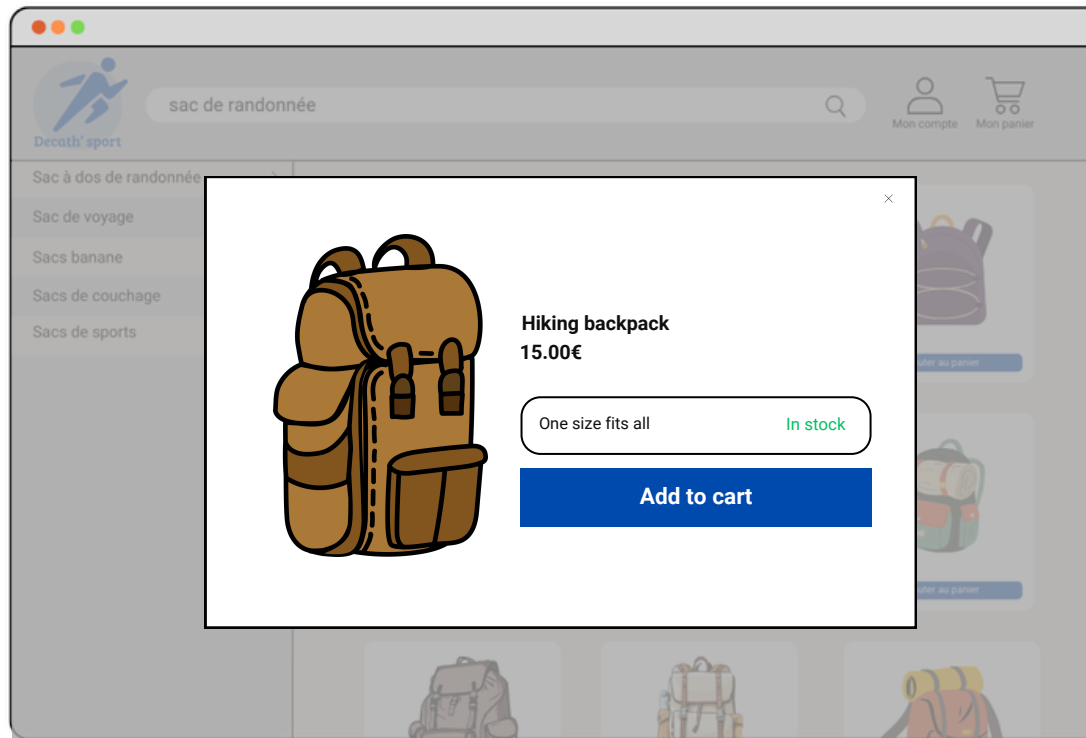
Decath' sport

sac de randonnée

Mon compte

Mon panier

Sac à dos de randonnée

Sac de voyage

Sacs banane

Sacs de couchage

Sacs de sports

×

Hiking backpack

15.00€

One size fits all

In stock

Add to cart

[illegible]ter au panier

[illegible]ter au panier